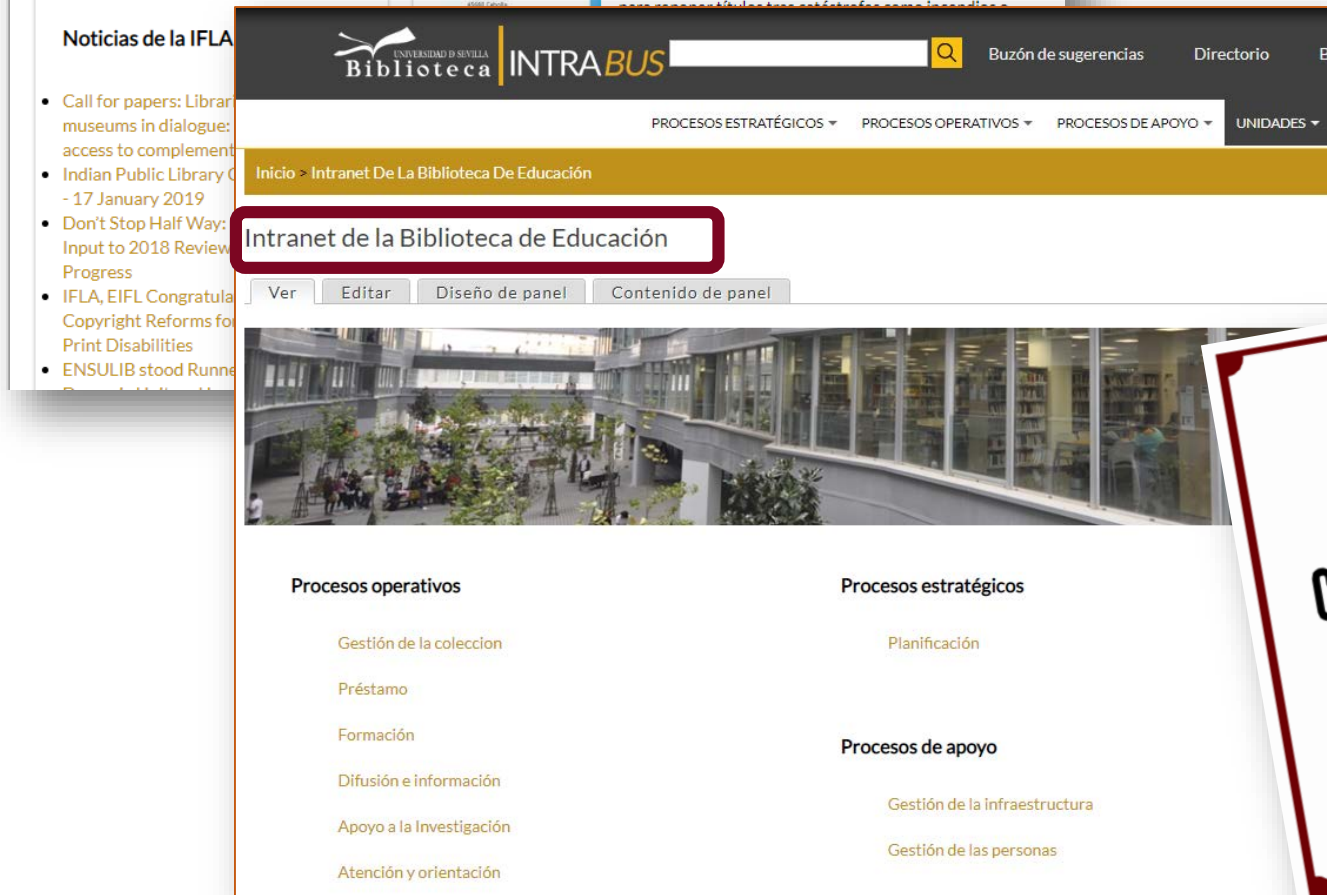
Noticias de la IFLA

- Call for papers: Librar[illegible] museums in dialogue: access to complement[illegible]
- Indian Public Library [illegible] - 17 January 2019
- Don't Stop Half Way: Input to 2018 Review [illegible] Progress
- IFLA, EIFL Congratula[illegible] Copyright Reforms for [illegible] Print Disabilities
- ENSULIB stood Runne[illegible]

UNIVERSIDAD DE SEVILLA Biblioteca INTRABUS

Buzón de sugerencias Directorio

PROCESOS ESTRATÉGICOS ▾ PROCESOS OPERATIVOS ▾ PROCESOS DE APOYO ▾ UNIDADES ▾

Inicio > Intranet De La Biblioteca De Educación

Intranet de la Biblioteca de Educación

Ver Editar Diseño de panel Contenido de panel

Procesos operativos

Gestión de la coleccion

Préstamo

Formación

Difusión e información

Apoyo a la Investigación

Atención y orientación

Procesos estratégicos

Planificación

Procesos de apoyo

Gestión de la infraestructura

Gestión de las personas